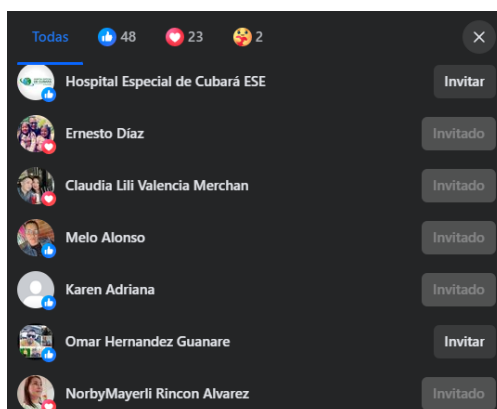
Todas 48 23 2

Hospital Especial de Cubará ESE
Invitar

Ernesto Díaz
Invitado

Claudia Lili Valencia Merchan
Invitado

Melo Alonso
Invitado

Karen Adriana
Invitado

Omar Hernandez Guanare
Invitar

NorbyMayerli Rincon Alvarez
Invitado